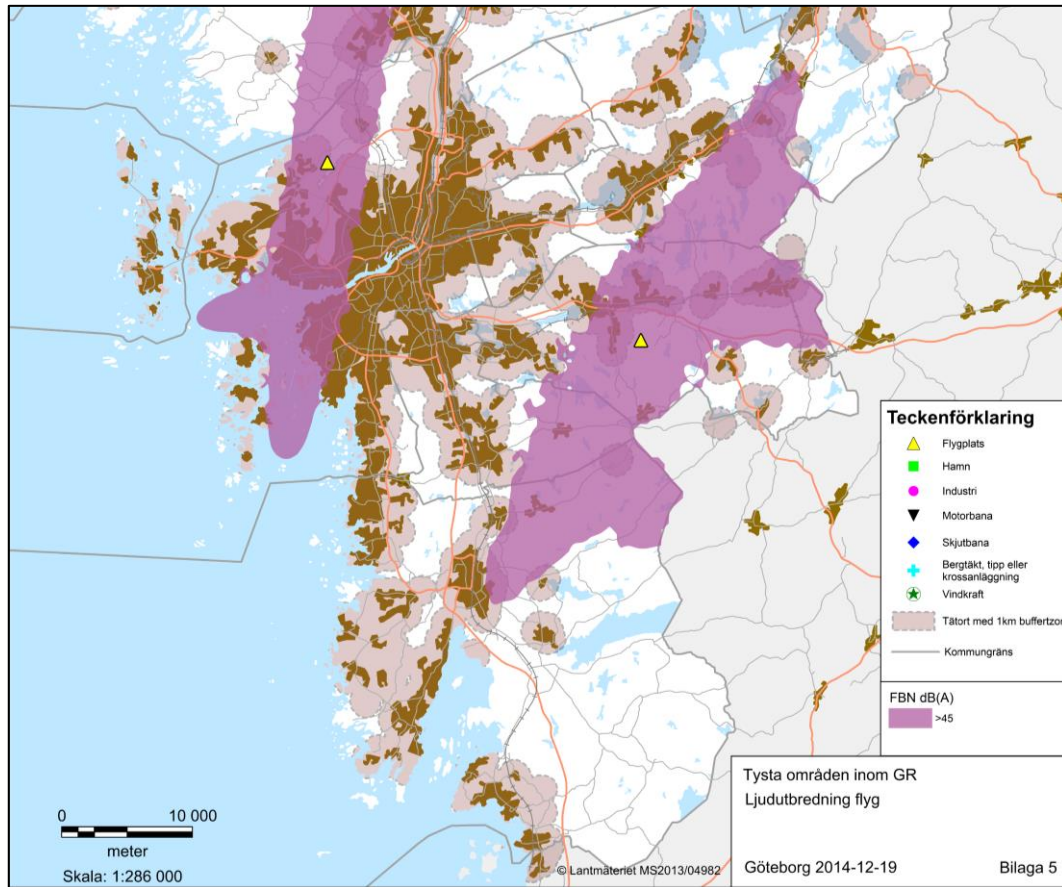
Teckenförklaring

Flygplats

Hamn

Industri

Motorbana

Skjutbana

Bergtäkt, tipp eller krossanläggning

Vindkraft

Tätort med 1km buffertzo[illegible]

Kommungräns

FBN dB(A)

>45

0 10 000

meter

Skala: 1:286 000

© Lantmäteriet MS2013/04982

Tysta områden inom GR

Ljudutbredning flyg

Göteborg 2014-12-19

Bilaga 5